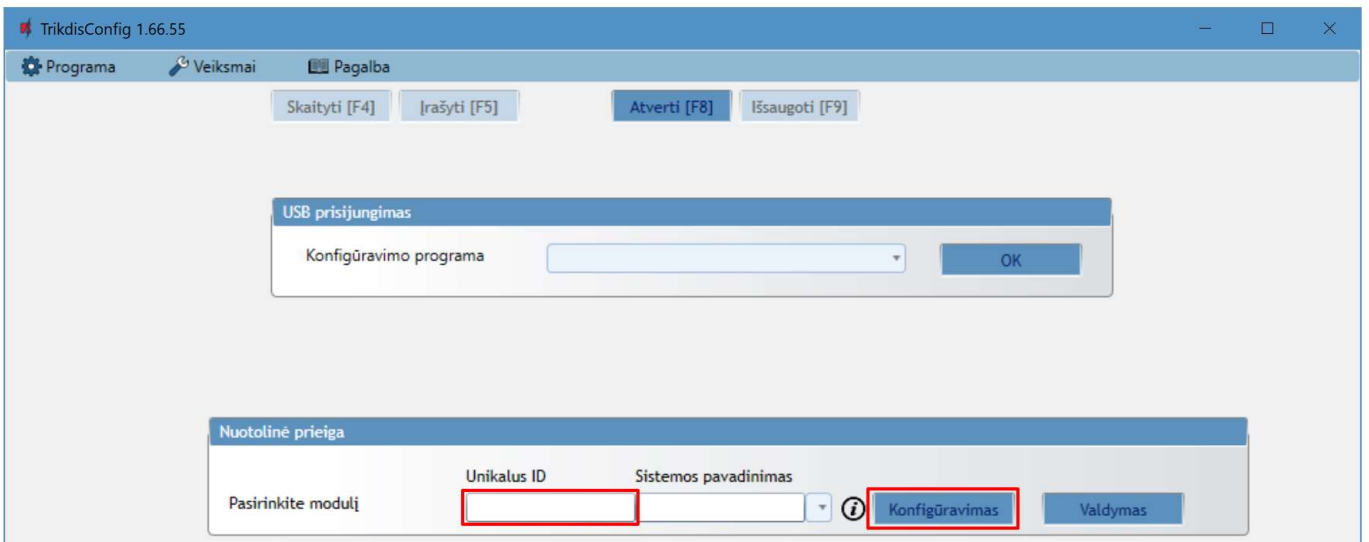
TrikdisConfig 1.66.55

Programa
Veiksmai
Pagalba

Skaityti [F4]
Įrašyti [F5]
Atverti [F8]
Išsaugoti [F9]

USB prisijungimas

Konfigūravimo programa
OK

Nuotolinė prieiga

Unikalus ID
Sistemos pavadinimas
Pasirinkite modulį
Konfigūravimas
Valdymas